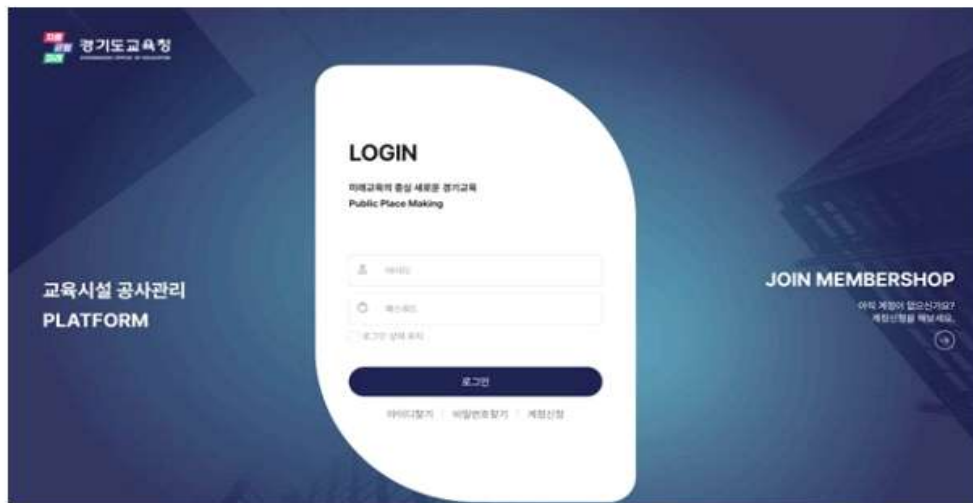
경기도교육청
GYEONGGIDO OFFICE OF EDUCATION

LOGIN

미래교육의 중심 새로운 경기교육
Public Place Making

아이디

패스워드

로그인 상태 유지

로그인

아이디찾기 | 비밀번호찾기 | 계정신청

교육시설 공사관리
PLATFORM

JOIN MEMBERSHOP
아직 계정이 없으신가요?
계정신청을 해보세요.